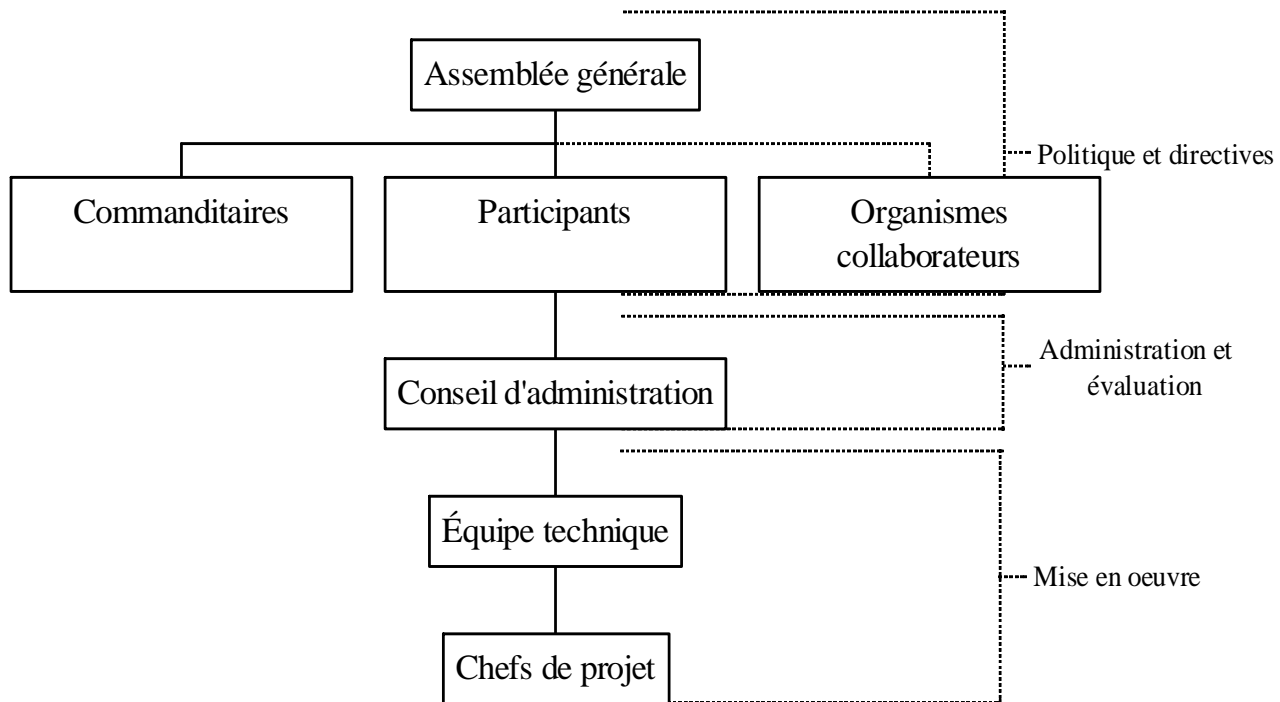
Assemblée générale

Politique et directives

Commanditaires

Participants

Organismes collaborateurs

Administration et évaluation

Conseil d'administration

Équipe technique

Mise en oeuvre

Chefs de projet